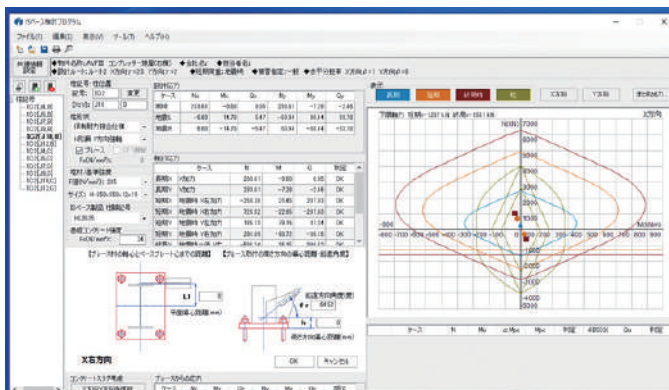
柱ベース検討プログラム

ファイル(F) 編集(E) 表示(V) ツール(T) ヘルプ(H)

◆物件名称:〇〇〇〇 コンプレッサー設置(改修) ◆会社名: ◆担当者名:
◆設計ルート:ルート2 X方向:2.5 Y方向:2 ◆短期荷重:地震時 ◆基礎剛度:一般 ◆水平分担率 X方向β=1 Y方向β=0

柱脚番号

検定荷重
部材応力

| ケース | N | Mx | Qy | My | Qx | Mz |
|---|---|---|---|---|---|---|
| 長期 | 233.61 | -9.80 | 6.95 | 233.61 | -7.29 | -2.46 |
| 地震X | -8.63 | 14.70 | 5.47 | -93.34 | 96.14 | 55.72 |
| 地震Y | 8.63 | -14.70 | -5.47 | 93.34 | -96.14 | -55.72 |

検定結果

| ケース | | N | M | Q | 判定 |
|---|---|---|---|---|---|
| 長期X | X方向 | 233.61 | -9.80 | 6.95 | OK |
| 長期Y | Y方向 | 233.61 | -7.29 | -2.46 | OK |
| 短期X | 地震時 X方向 | -258.28 | 25.65 | 291.83 | OK |
| 短期X | 地震時 X方向 | 225.02 | -22.65 | -291.83 | OK |
| 短期Y | 地震時 Y方向 | 291.63 | -89.31 | -96.15 | OK |

X方向

表示
長期 短期 終局時 柱 X方向 Y方向 表示切替

N(kN) 7200
M(kN・m)

ケース N My Mp 判定 Qu 判定

OK キャンセル